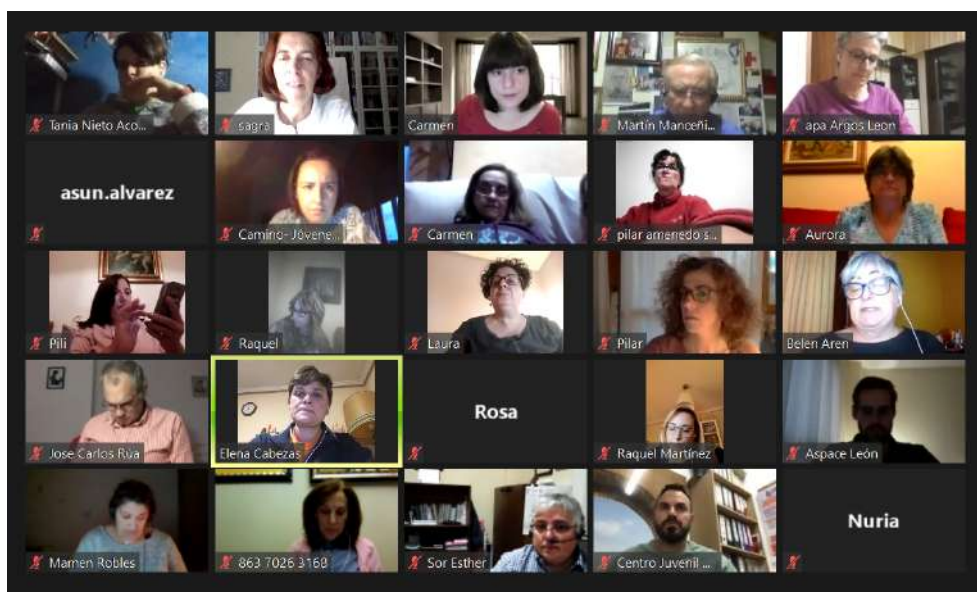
Tania Nieto Aco...
sagra
Carmen
Martín Manceñi...
apa Argos Leon

asun.alvarez
Camino- Jóvene...
Carmen
pilar amenedo s...
Aurora

Pili
Raquel
Laura
Pilar
Belen Aren

Jose Carlos Rua
Elena Cabezas
Rosa
Raquel Martínez
Aspace León

Mamen Robles
863 7026 3160
Sor Esther
Centro Juvenil ...
Nuria